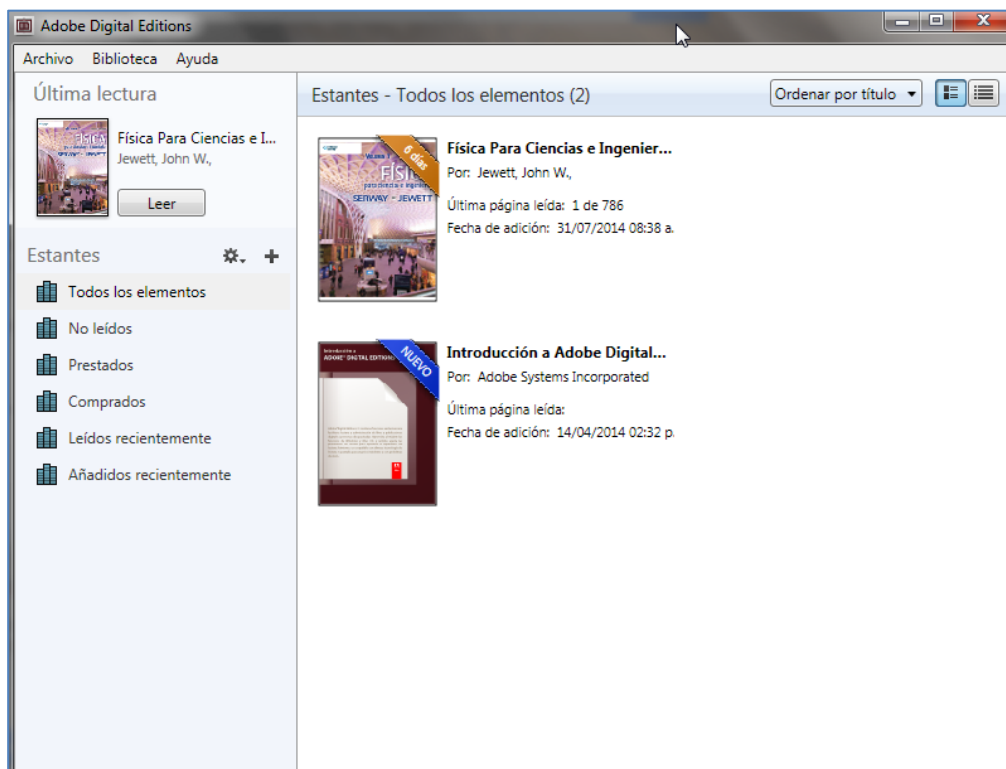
Adobe Digital Editions

Archivo Biblioteca Ayuda

Última lectura

Física Para Ciencias e I...
Jewett, John W.,

Leer

Estantes

Todos los elementos
No leídos
Prestados
Comprados
Leídos recientemente
Añadidos recientemente

Estantes - Todos los elementos (2)

Ordenar por título

FÍSICA
para ciencias e ingeniería
SERWAY · JEWETT

6 días

Física Para Ciencias e Ingenier...
Por: Jewett, John W.,
Última página leída: 1 de 786
Fecha de adición: 31/07/2014 08:38 a.

Introducción a
ADOBE DIGITAL EDITIONS

NUEVO

Introducción a Adobe Digital...
Por: Adobe Systems Incorporated
Última página leída:
Fecha de adición: 14/04/2014 02:32 p.